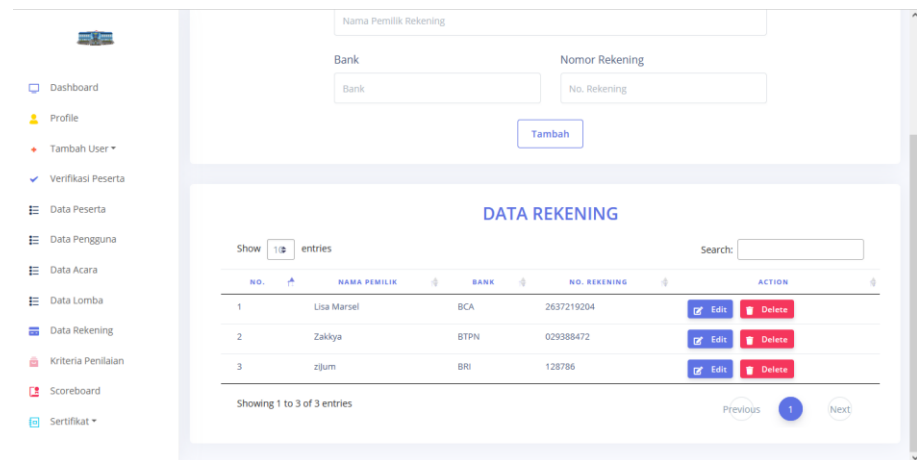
Dashboard
Profile
Tambah User
Verifikasi Peserta
Data Peserta
Data Pengguna
Data Acara
Data Lomba
Data Rekening
Kriteria Penilaian
Scoreboard
Sertifikat

Nama Pemilik Rekening

Bank
Bank

Nomor Rekening
No. Rekening

Tambah

DATA REKENING

Show 10 entries

Search:

| NO. | NAMA PEMILIK | BANK | NO. REKENING | ACTION |
|---|---|---|---|---|
| 1 | Lisa Marsel | BCA | 2637219204 | Edit Delete |
| 2 | Zakkya | BTPN | 029388472 | Edit Delete |
| 3 | zijum | BRI | 128786 | Edit Delete |

Showing 1 to 3 of 3 entries

Previous 1 Next